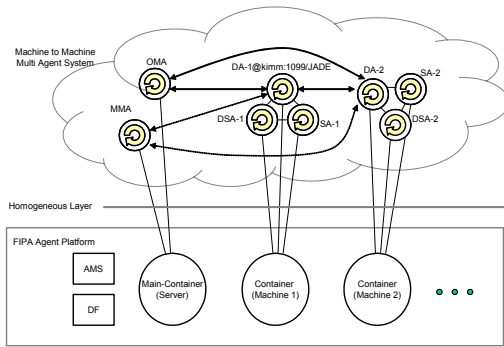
Machine to Machine
Multi Agent System

OMA

DA-1@kimm:1099/JADE

DA-2

SA-2

MMA

DSA-1

SA-1

DSA-2

Homogeneous Layer

FIPA Agent Platform

AMS

DF

Main-Container
(Server)

Container
(Machine 1)

Container
(Machine 2)